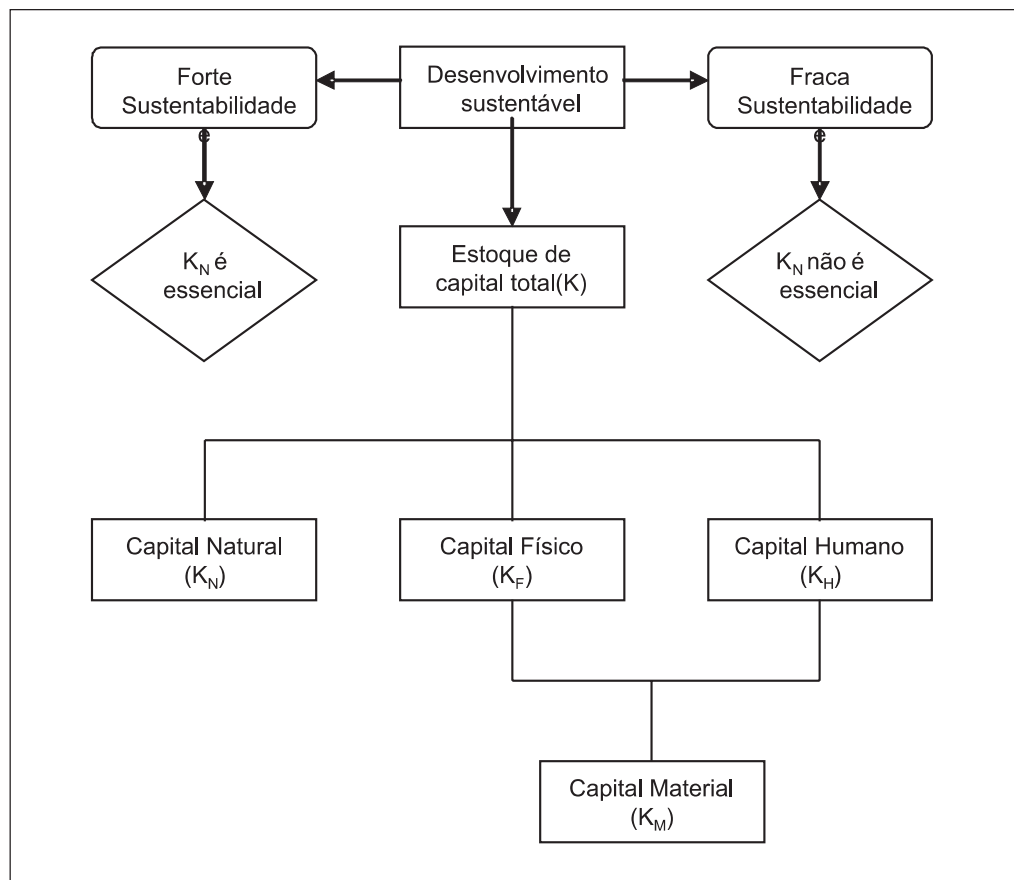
Forte Sustentabilidade

Desenvolvimento sustentável

Fraca Sustentabilidade

$K_N$ é essencial

Estoque de capital total(K)

$K_N$ não é essencial

Capital Natural ($K_N$)

Capital Físico ($K_F$)

Capital Humano ($K_H$)

Capital Material ($K_M$)